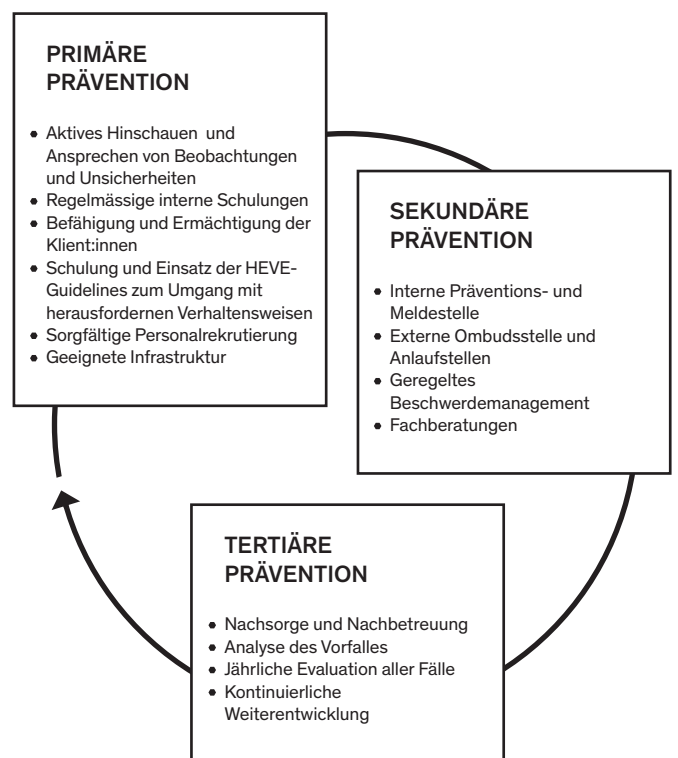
PRIMÄRE PRÄVENTION

- Aktives Hinschauen und Ansprechen von Beobachtungen und Unsicherheiten
- Regelmässige interne Schulungen
- Befähigung und Ermächtigung der Klient:innen
- Schulung und Einsatz der HEVE-Guidelines zum Umgang mit herausfordernen Verhaltensweisen
- Sorgfältige Personalrekrutierung
- Geeignete Infrastruktur

SEKUNDÄRE PRÄVENTION

- Interne Präventions- und Meldestelle
- Externe Ombudsstelle und Anlaufstellen
- Geregeltes Beschwerdemanagement
- Fachberatungen

TERTIÄRE PRÄVENTION

- Nachsorge und Nachbetreuung
- Analyse des Vorfalles
- Jährliche Evaluation aller Fälle
- Kontinuierliche Weiterentwicklung